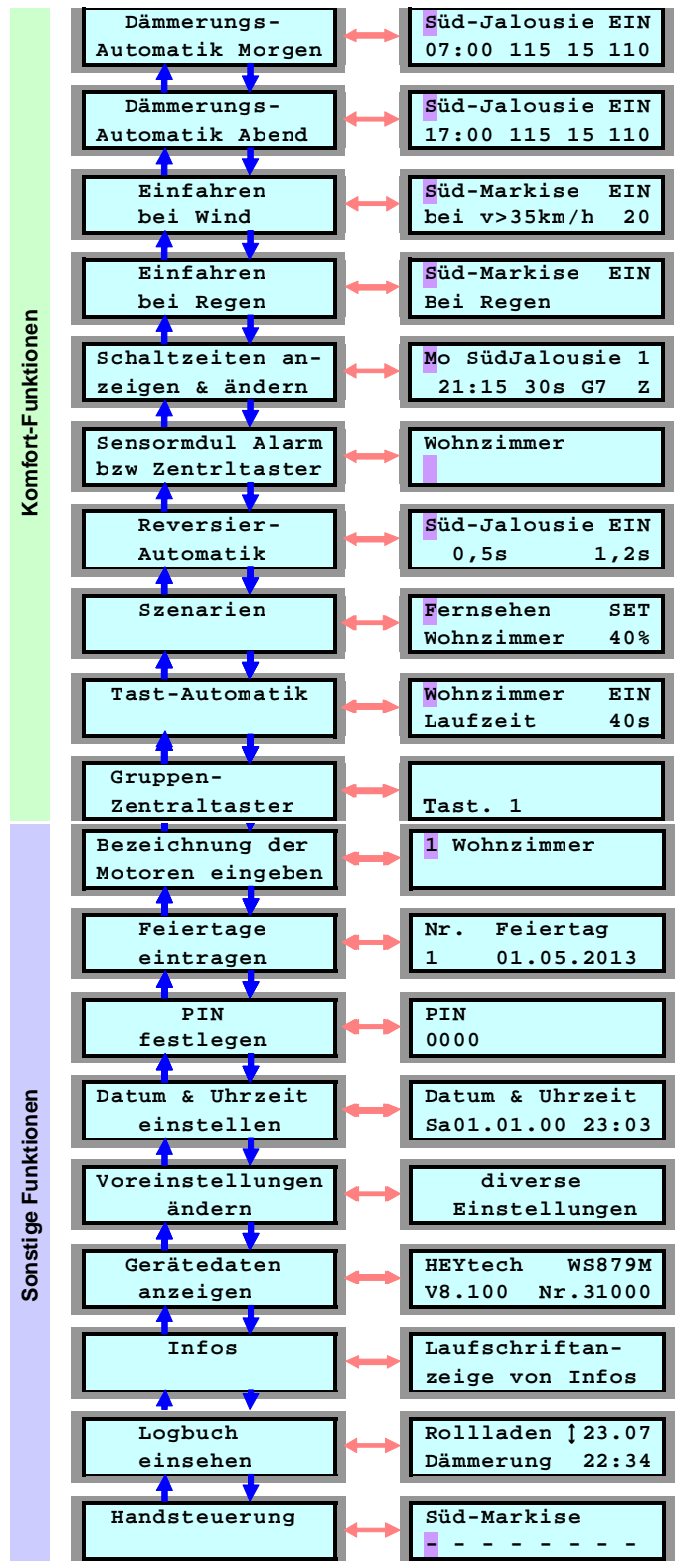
Komfort-Funktionen

Dämmerungs-Automatik Morgen

Süd-Jalousie EIN
07:00 115 15 110

Dämmerungs-Automatik Abend

Süd-Jalousie EIN
17:00 115 15 110

Einfahren bei Wind

Süd-Markise EIN
bei v>35km/h 20

Einfahren bei Regen

Süd-Markise EIN
Bei Regen

Schaltzeiten anzeigen & ändern

Mo SüdJalousie 1
21:15 30s G7 Z

Sensormdul Alarm bzw Zentrltaster

Wohnzimmer

Reversier-Automatik

Süd-Jalousie EIN
0,5s 1,2s

Szenarien

Fernsehen SET
Wohnzimmer 40%

Tast-Automatik

Wohnzimmer EIN
Laufzeit 40s

Gruppen-Zentraltaster

Tast. 1

Sonstige Funktionen

Bezeichnung der Motoren eingeben

1 Wohnzimmer

Feiertage eintragen

Nr. Feiertag
1 01.05.2013

PIN festlegen

PIN
0000

Datum & Uhrzeit einstellen

Datum & Uhrzeit
Sa01.01.00 23:03

Voreinstellungen ändern

diverse Einstellungen

Gerätedaten anzeigen

HEYtech WS879M
V8.100 Nr.31000

Infos

Laufschriftanzeige von Infos

Logbuch einsehen

Rollladen ↕23.07
Dämmerung 22:34

Handsteuerung

Süd-Markise
- - - - - - - -